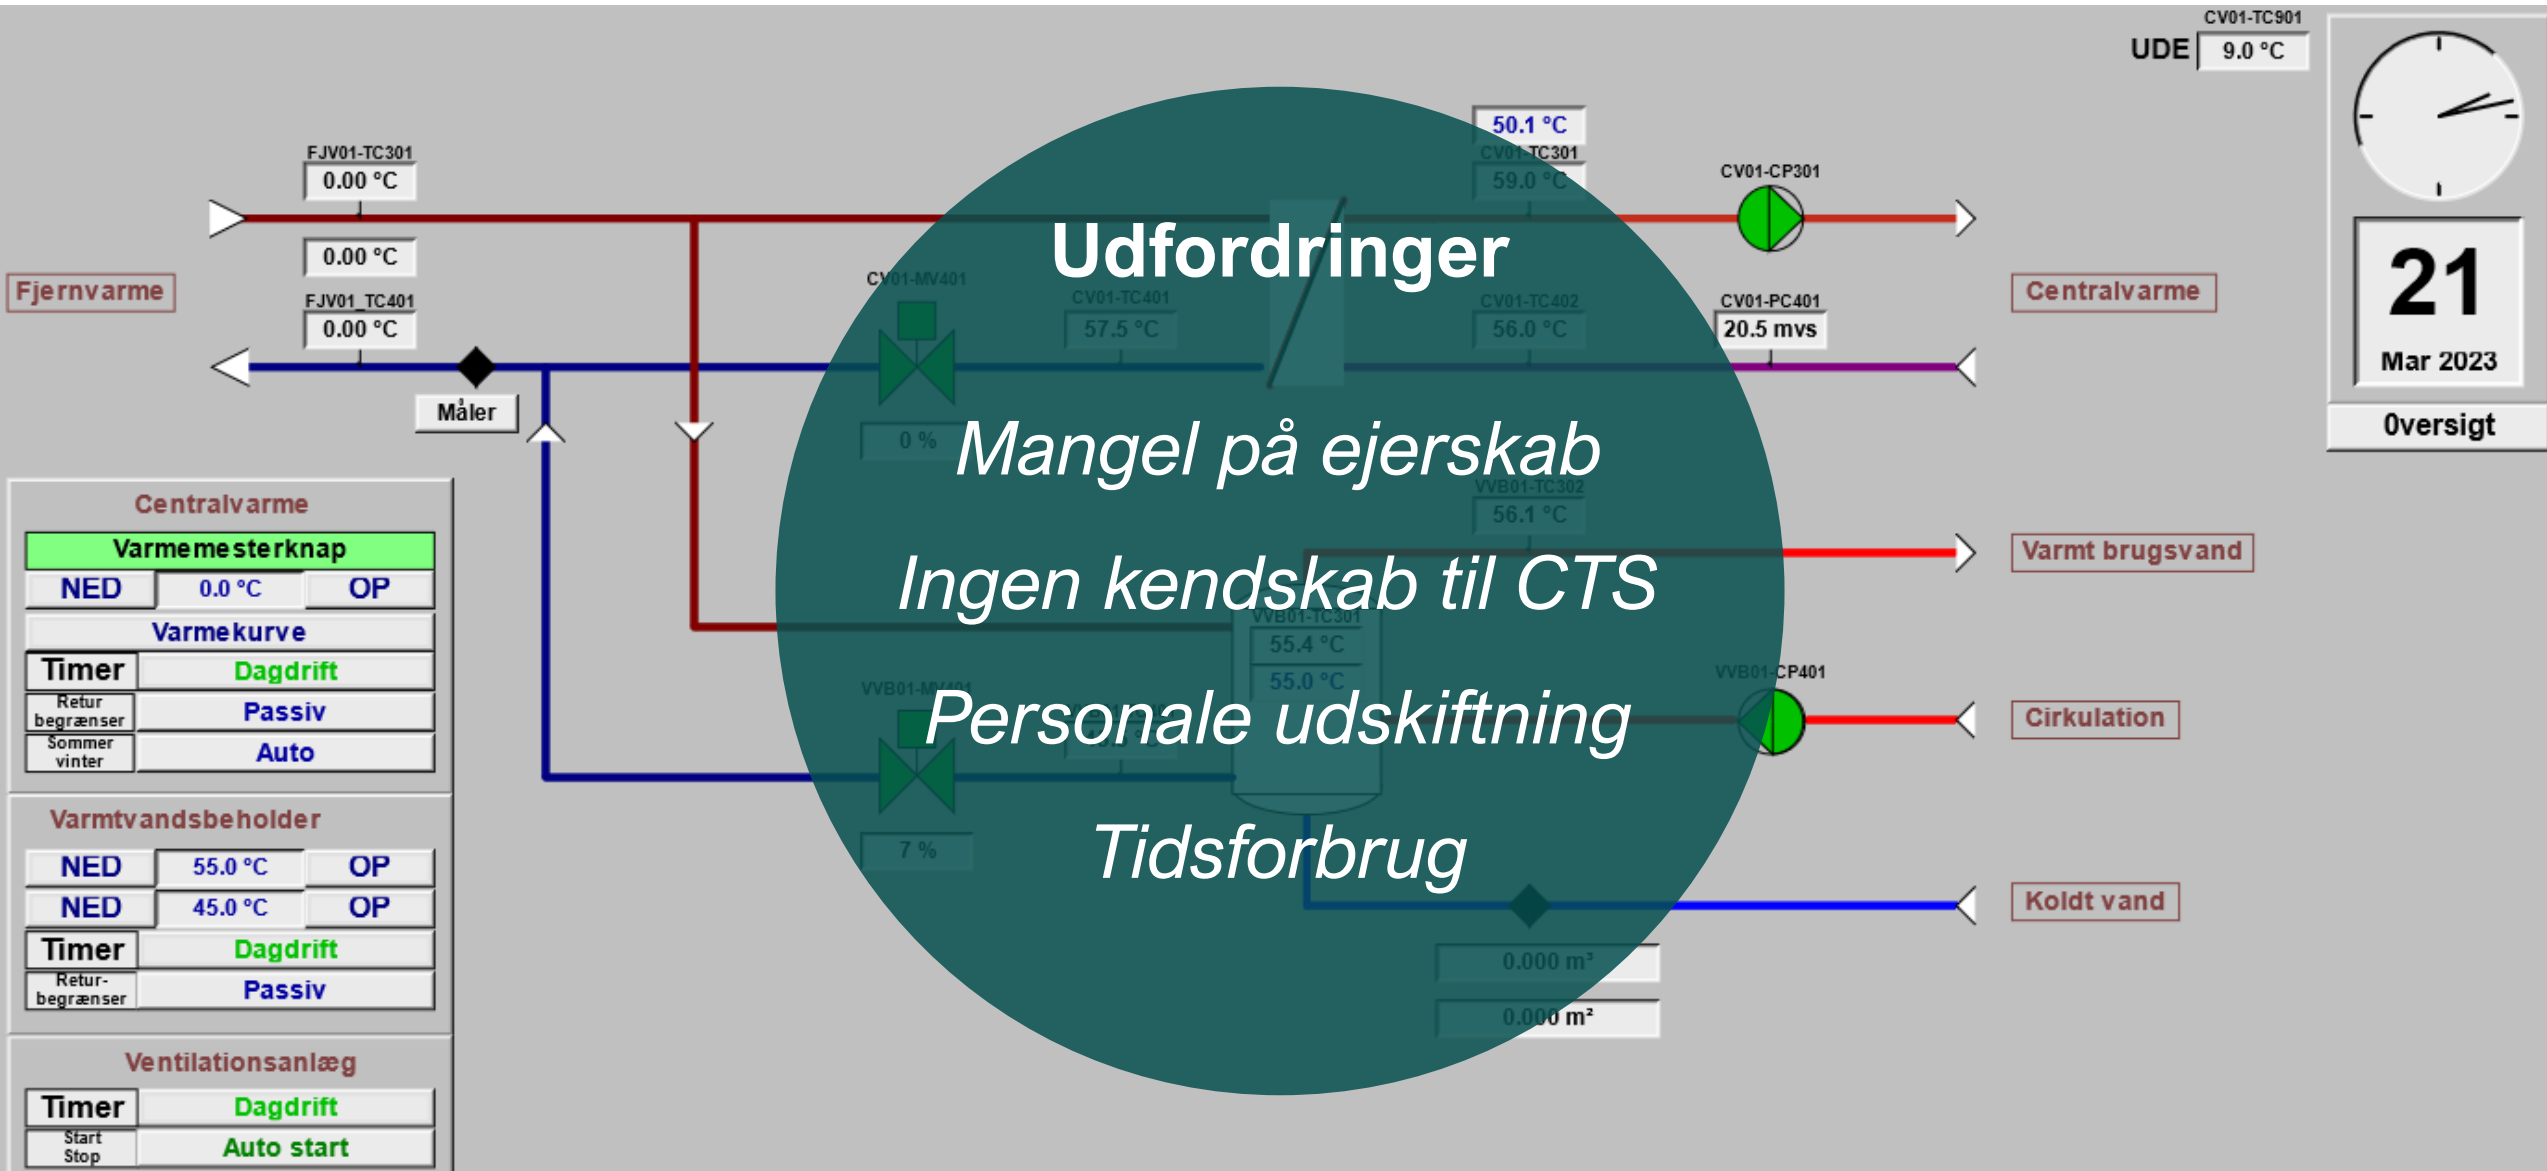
Udfordringer

Mangel på ejerskab

Ingen kendskab til CTS

Personale udskiftning

Tidsforbrug

CV01-TC901
UDE 9.0 °C

21
Mar 2023
Oversigt

FJV01-TC301
0.00 °C
0.00 °C
Fjernvarme
FJV01_TC401
0.00 °C
Måler

50.1 °C
CV01-TC301
59.0 °C
CV01-CP301
CV01-MV401
CV01-TC401
57.5 °C
CV01-TC402
56.0 °C
CV01-PC401
20.5 mvs
0 %
VVB01-TC302
56.1 °C
VVB01-TC301
55.4 °C
55.0 °C
VVB01-MV401
VVB01-CP401
7 %
0.000 m³
0.000 m³

Centralvarme
Varmt brugsvand
Cirkulation
Koldt vand

Centralvarme
Varmemesterknap
NED 0.0 °C OP
Varmekurve
Timer Dagdrift
Retur begrænser Passiv
Sommer vinter Auto

Varmtvandsbeholder
NED 55.0 °C OP
NED 45.0 °C OP
Timer Dagdrift
Retur-begrænser Passiv

Ventilationsanlæg
Timer Dagdrift
Start Stop Auto start